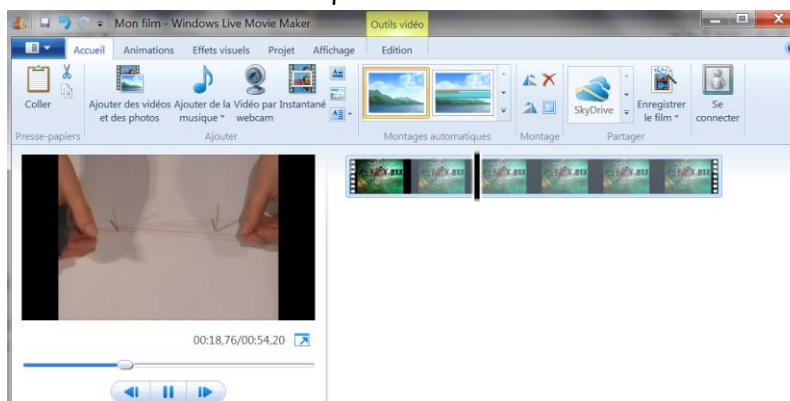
Mon film - Windows Live Movie Maker
Outils vidéo
Accueil Animations Effets visuels Projet Affichage Edition
Coller
Presse-papiers
Ajouter des vidéos et des photos
Ajouter de la musique
Vidéo par webcam
Instantané
Ajouter
Montages automatiques
Montage
SkyDrive
Enregistrer le film
Partager
Se connecter
00:18,76/00:54,20